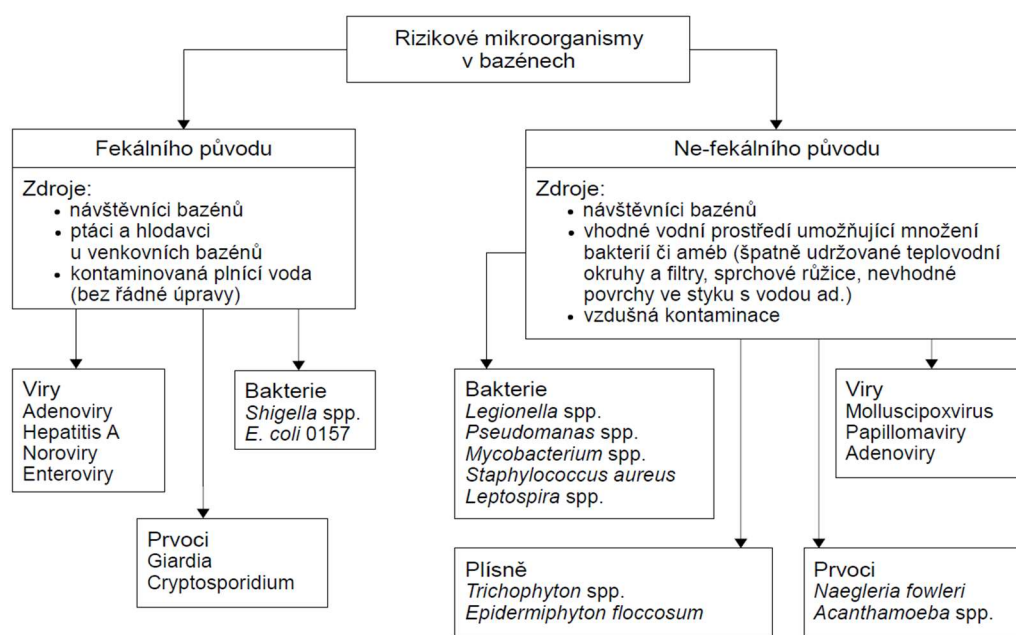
Rizikové mikroorganismy v bazénech

Fekálního původu

Zdroje:
• návštěvníci bazénů
• ptáci a hlodavci u venkovních bazénů
• kontaminovaná plnící voda (bez řádné úpravy)

Viry
Adenoviry
Hepatitis A
Noroviry
Enteroviry

Bakterie
Shigella spp.
E. coli 0157

Prvoci
Giardia
Cryptosporidium

Ne-fekálního původu

Zdroje:
• návštěvníci bazénů
• vhodné vodní prostředí umožňující množení bakterií či améb (špatně udržované teplovodní okruhy a filtry, sprchové růžice, nevhodné povrchy ve styku s vodou ad.)
• vzdušná kontaminace

Bakterie
Legionella spp.
Pseudomanas spp.
Mycobacterium spp.
Staphylococcus aureus
Leptospira spp.

Viry
Molluscipoxvirus
Papillomaviry
Adenoviry

Plísně
Trichophyton spp.
Epidermiphyton floccosum

Prvoci
Naegleria fowleri
Acanthamoeba spp.